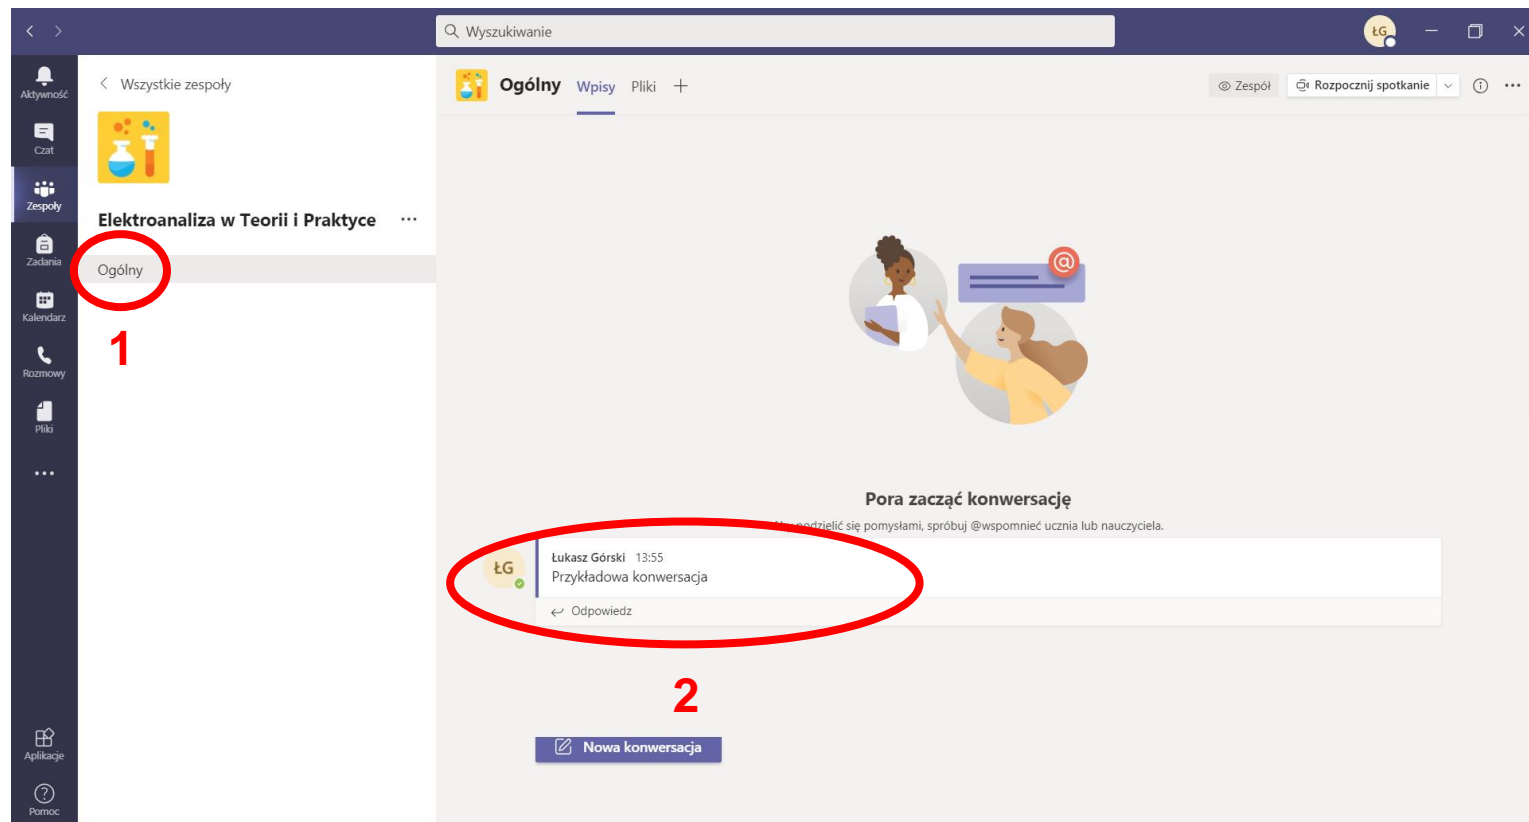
Wyszukiwanie

ŁG

Aktywność
Czat
Zespoły
Zadania
Kalendarz
Rozmowy
Pliki
...
Aplikacje
Pomoc

Wszystkie zespoły

Elektroanaliza w Teorii i Praktyce ...

Ogólny

1

Ogólny Wpisy Pliki +

Zespół Rozpocznij spotkanie

Pora zacząć konwersację

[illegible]dzielić się pomysłami, spróbuj @wspomnieć ucznia lub nauczyciela.

ŁG
Łukasz Górski 13:55
Przykładowa konwersacja

Odpowiedz

2

Nowa konwersacja